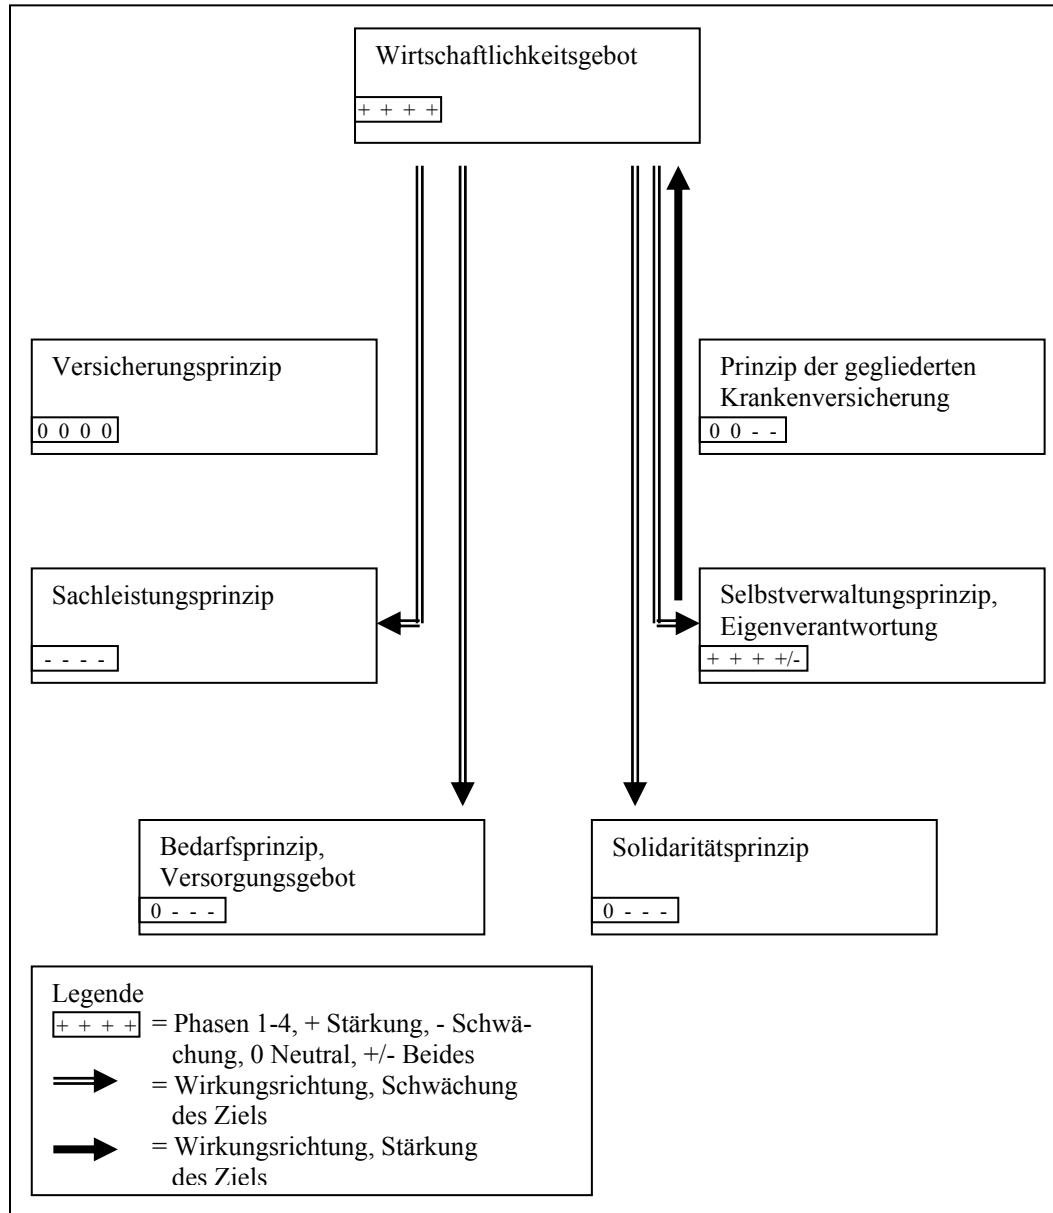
Wirtschaftlichkeitsgebot

+ + + +

Versicherungsprinzip

0 0 0 0

Prinzip der gegliederten Krankenversicherung

0 0 - -

Sachleistungsprinzip

- - - -

Selbstverwaltungsprinzip, Eigenverantwortung

+ + + +/-

Bedarfsprinzip, Versorgungsgebot

0 - - -

Solidaritätsprinzip

0 - - -

Legende

+ + + + = Phasen 1-4, + Stärkung, - Schwächung, 0 Neutral, +/- Beides

= Wirkungsrichtung, Schwächung des Ziels

= Wirkungsrichtung, Stärkung des Ziels